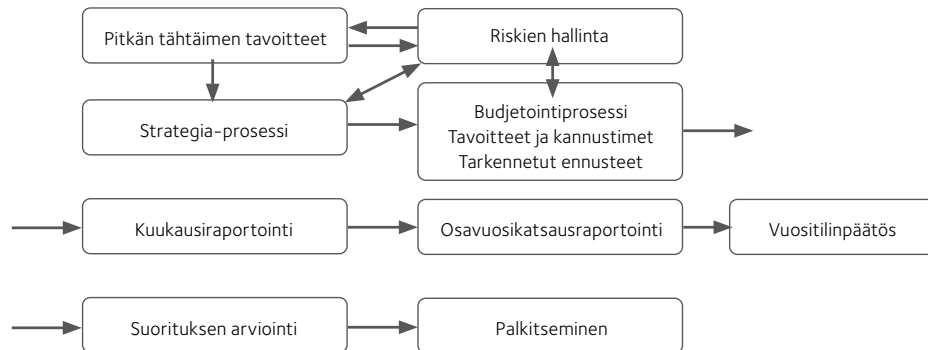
Pitkän tähtäimen tavoitteet

Riskien hallinta

Strategia-prosessi

Budjetointiprosessi
Tavoitteet ja kannustimet
Tarkennetut ennusteet

Kuukausiraportointi

Osavuosikatsausraportointi

Vuositilinpäätös

Suorituksen arviointi

Palkitseminen